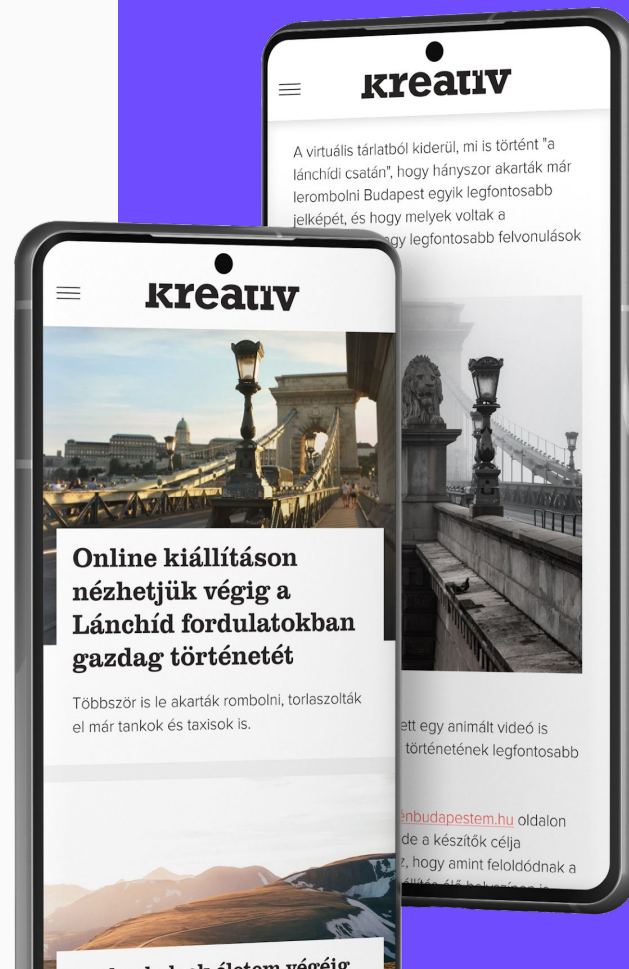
kreativ

A virtuális tárlatból kiderül, mi is történt "a lánchídi csatán", hogy hányszor akarták már lerombolni Budapest egyik legfontosabb jelképét, és hogy melyek voltak a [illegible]gy legfontosabb felvonulások

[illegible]ett egy animált videó is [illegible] történetének legfontosabb

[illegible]enbudapestem.hu oldalon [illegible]de a készítők célja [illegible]z, hogy amint feloldódnak a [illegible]

kreativ

Online kiállításon nézhetjük végig a Lánchíd fordulatokban gazdag történetét

Többször is le akarták rombolni, torlaszolták el már tankok és taxisok is.

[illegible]